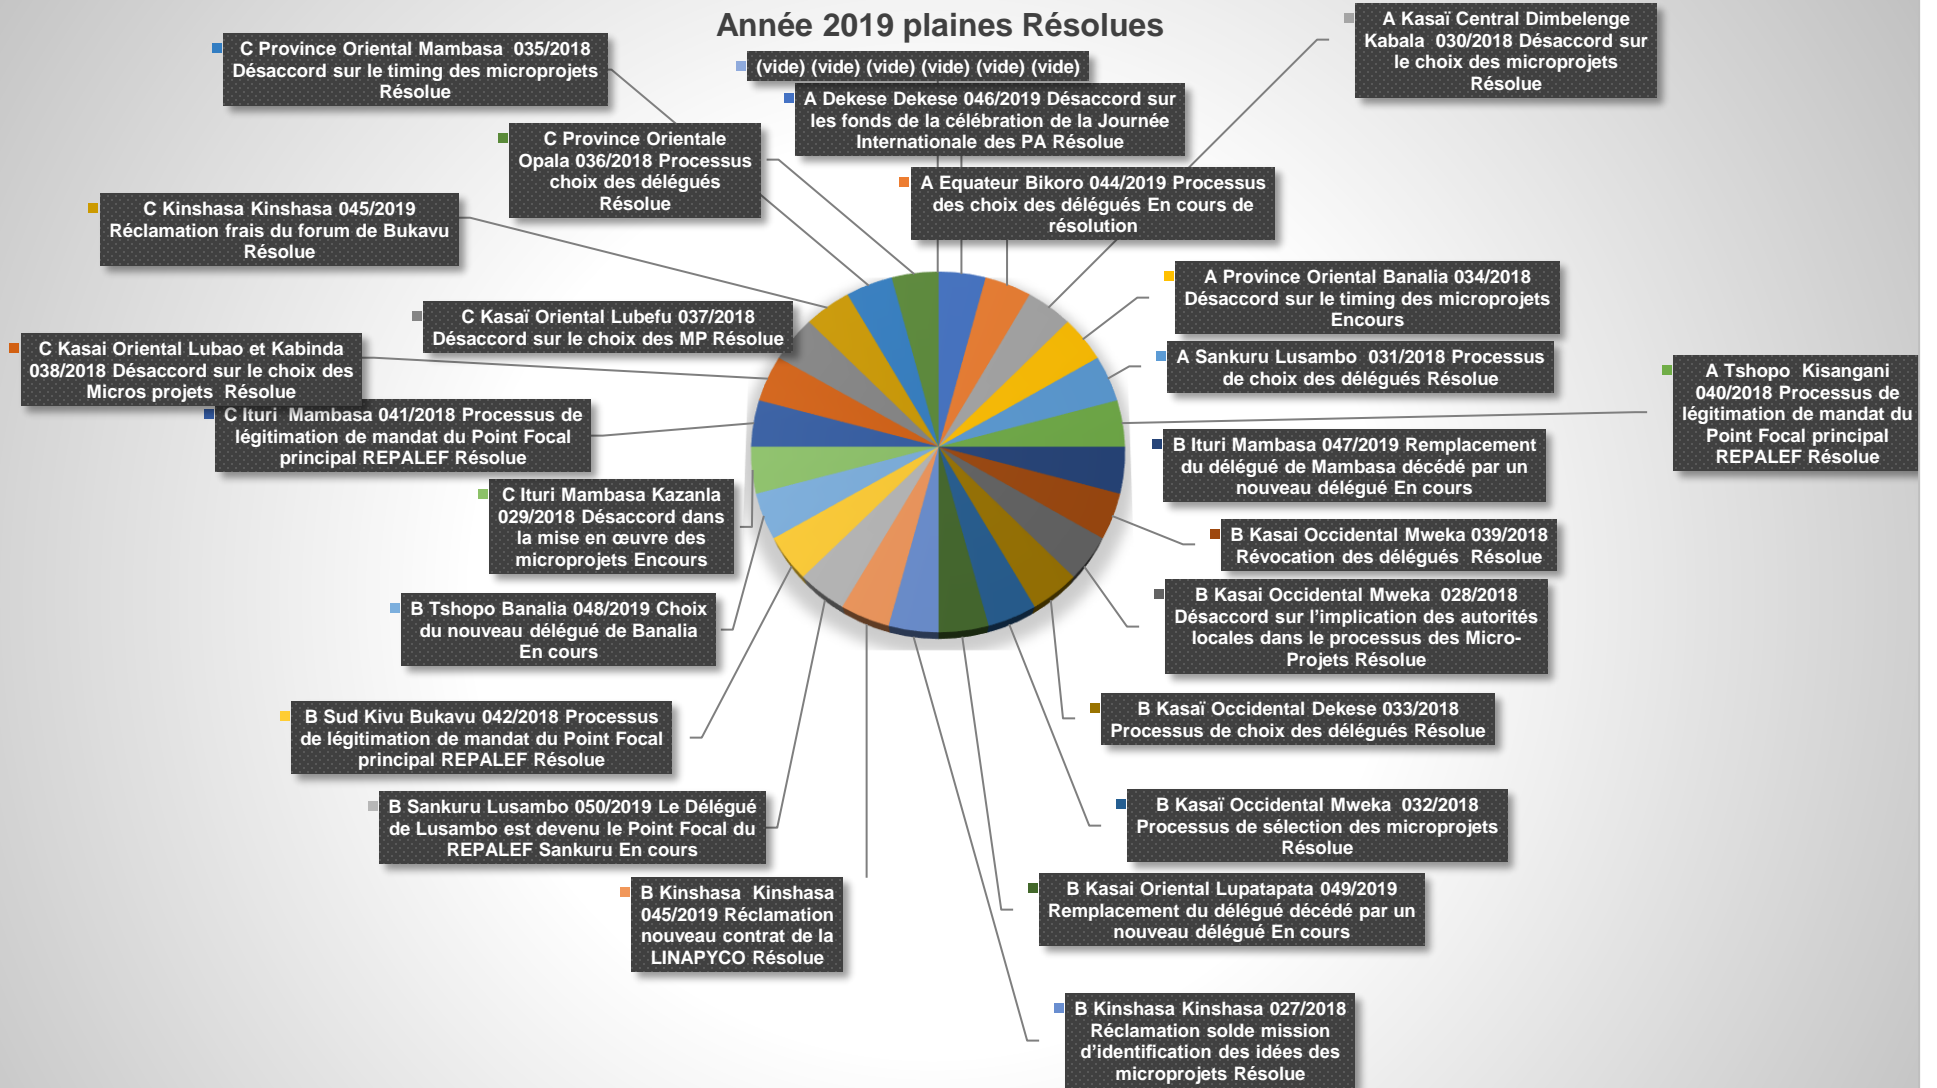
Année 2019 plaines Résolues

C Province Oriental Mambasa 035/2018 Désaccord sur le timing des microprojets Résolue

(vide) (vide) (vide) (vide) (vide) (vide)

A Kasaï Central Dimbelenge Kabala 030/2018 Désaccord sur le choix des microprojets Résolue

A Dekese Dekese 046/2019 Désaccord sur les fonds de la célébration de la Journée Internationale des PA Résolue

C Province Orientale Opala 036/2018 Processus choix des délégués Résolue

A Equateur Bikoro 044/2019 Processus des choix des délégués En cours de résolution

C Kinshasa Kinshasa 045/2019 Réclamation frais du forum de Bukavu Résolue

A Province Oriental Banalia 034/2018 Désaccord sur le timing des microprojets Encours

C Kasaï Oriental Lubefu 037/2018 Désaccord sur le choix des MP Résolue

A Sankuru Lusambo 031/2018 Processus de choix des délégués Résolue

C Kasai Oriental Lubao et Kabinda 038/2018 Désaccord sur le choix des Micros projets Résolue

A Tshopo Kisangani 040/2018 Processus de légitimation de mandat du Point Focal principal REPALEF Résolue

C Ituri Mambasa 041/2018 Processus de légitimation de mandat du Point Focal principal REPALEF Résolue

B Ituri Mambasa 047/2019 Remplacement du délégué de Mambasa décédé par un nouveau délégué En cours

C Ituri Mambasa Kazanla 029/2018 Désaccord dans la mise en œuvre des microprojets Encours

B Kasai Occidental Mweka 039/2018 Révocation des délégués Résolue

B Tshopo Banalia 048/2019 Choix du nouveau délégué de Banalia En cours

B Kasai Occidental Mweka 028/2018 Désaccord sur l'implication des autorités locales dans le processus des Micro-Projets Résolue

B Sud Kivu Bukavu 042/2018 Processus de légitimation de mandat du Point Focal principal REPALEF Résolue

B Kasaï Occidental Dekese 033/2018 Processus de choix des délégués Résolue

B Sankuru Lusambo 050/2019 Le Délégué de Lusambo est devenu le Point Focal du REPALEF Sankuru En cours

B Kasaï Occidental Mweka 032/2018 Processus de sélection des microprojets Résolue

B Kinshasa Kinshasa 045/2019 Réclamation nouveau contrat de la LINAPYCO Résolue

B Kasai Oriental Lupatapata 049/2019 Remplacement du délégué décédé par un nouveau délégué En cours

B Kinshasa Kinshasa 027/2018 Réclamation solde mission d'identification des idées des microprojets Résolue